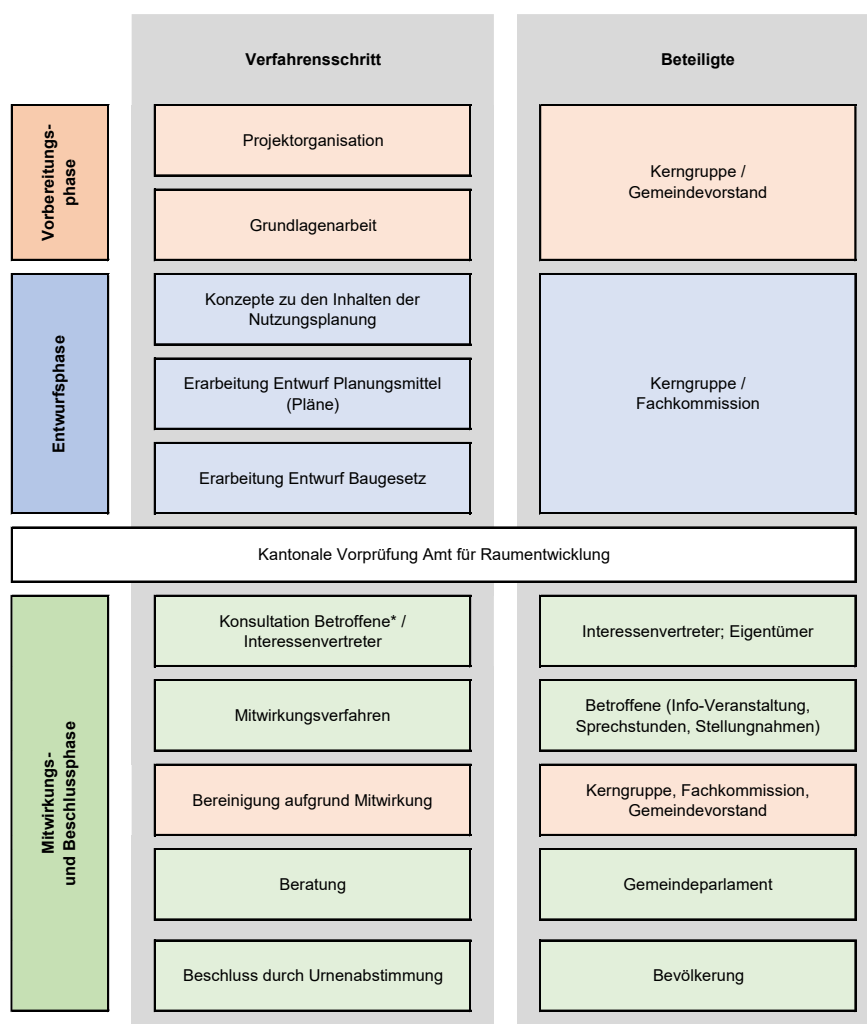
Verfahrensschritt

Beteiligte

Vorbereitungsphase

Projektorganisation

Grundlagenarbeit

Kerngruppe / Gemeindevorstand

Entwurfsphase

Konzepte zu den Inhalten der Nutzungsplanung

Erarbeitung Entwurf Planungsmittel (Pläne)

Erarbeitung Entwurf Baugesetz

Kerngruppe / Fachkommission

Kantonale Vorprüfung Amt für Raumentwicklung

Mitwirkungs- und Beschlussphase

Konsultation Betroffene* / Interessenvertreter

Interessenvertreter; Eigentümer

Mitwirkungsverfahren

Betroffene (Info-Veranstaltung, Sprechstunden, Stellungnahmen)

Bereinigung aufgrund Mitwirkung

Kerngruppe, Fachkommission, Gemeindevorstand

Beratung

Gemeindeparlament

Beschluss durch Urnenabstimmung

Bevölkerung